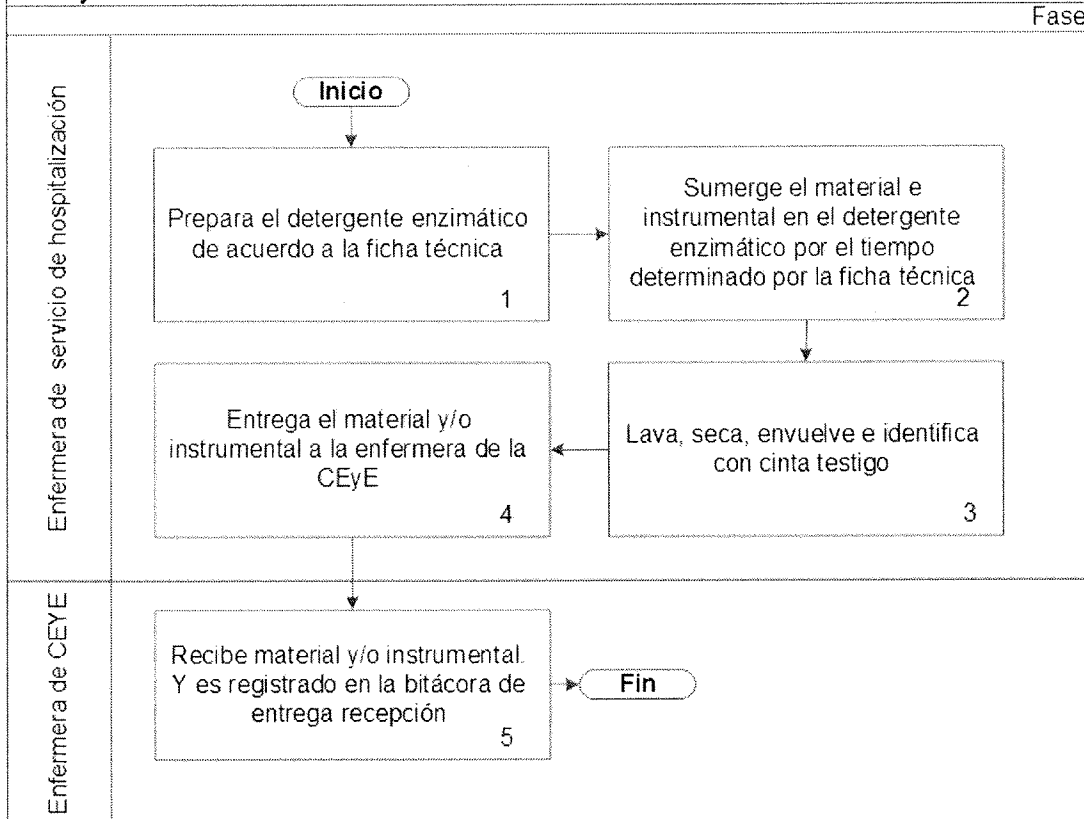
Fase

Enfermera de servicio de hospitalización

Inicio

Prepara el detergente enzimático de acuerdo a la ficha técnica
1

Sumerge el material e instrumental en el detergente enzimático por el tiempo determinado por la ficha técnica
2

Entrega el material y/o instrumental a la enfermera de la CEyE
4

Lava, seca, envuelve e identifica con cinta testigo
3

Enfermera de CEYE

Recibe material y/o instrumental. Y es registrado en la bitácora de entrega recepción
5

Fin